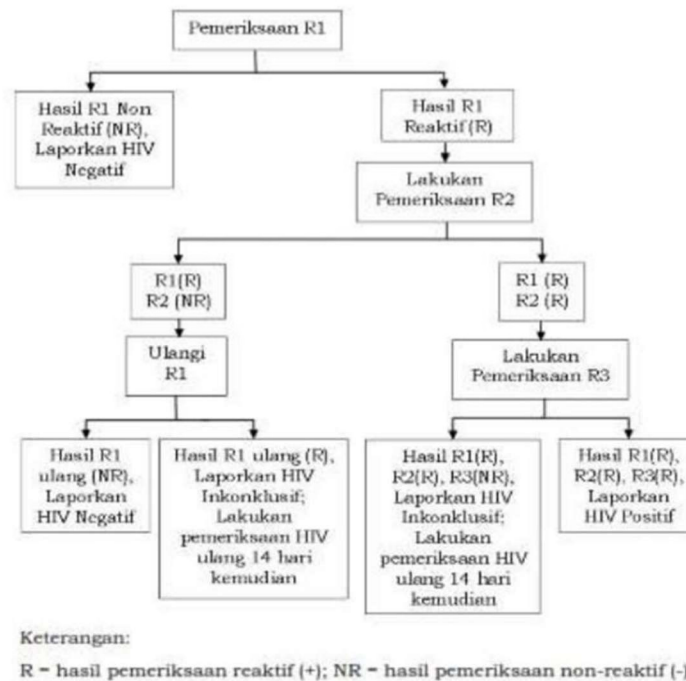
Pemeriksaan R1

Hasil R1 Non Reaktif (NR), Laporkan HIV Negatif

Hasil R1 Reaktif (R)

Lakukan Pemeriksaan R2

R1(R) R2 (NR)

R1 (R) R2 (R)

Ulangi R1

Lakukan Pemeriksaan R3

Hasil R1 ulang (NR), Laporkan HIV Negatif

Hasil R1 ulang (R), Laporkan HIV Inkonklusif; Lakukan pemeriksaan HIV ulang 14 hari kemudian

Hasil R1(R), R2(R), R3(NR), Laporkan HIV Inkonklusif; Lakukan pemeriksaan HIV ulang 14 hari kemudian

Hasil R1(R), R2(R), R3(R), Laporkan HIV Positif

Keterangan:

R = hasil pemeriksaan reaktif (+); NR = hasil pemeriksaan non-reaktif (-)